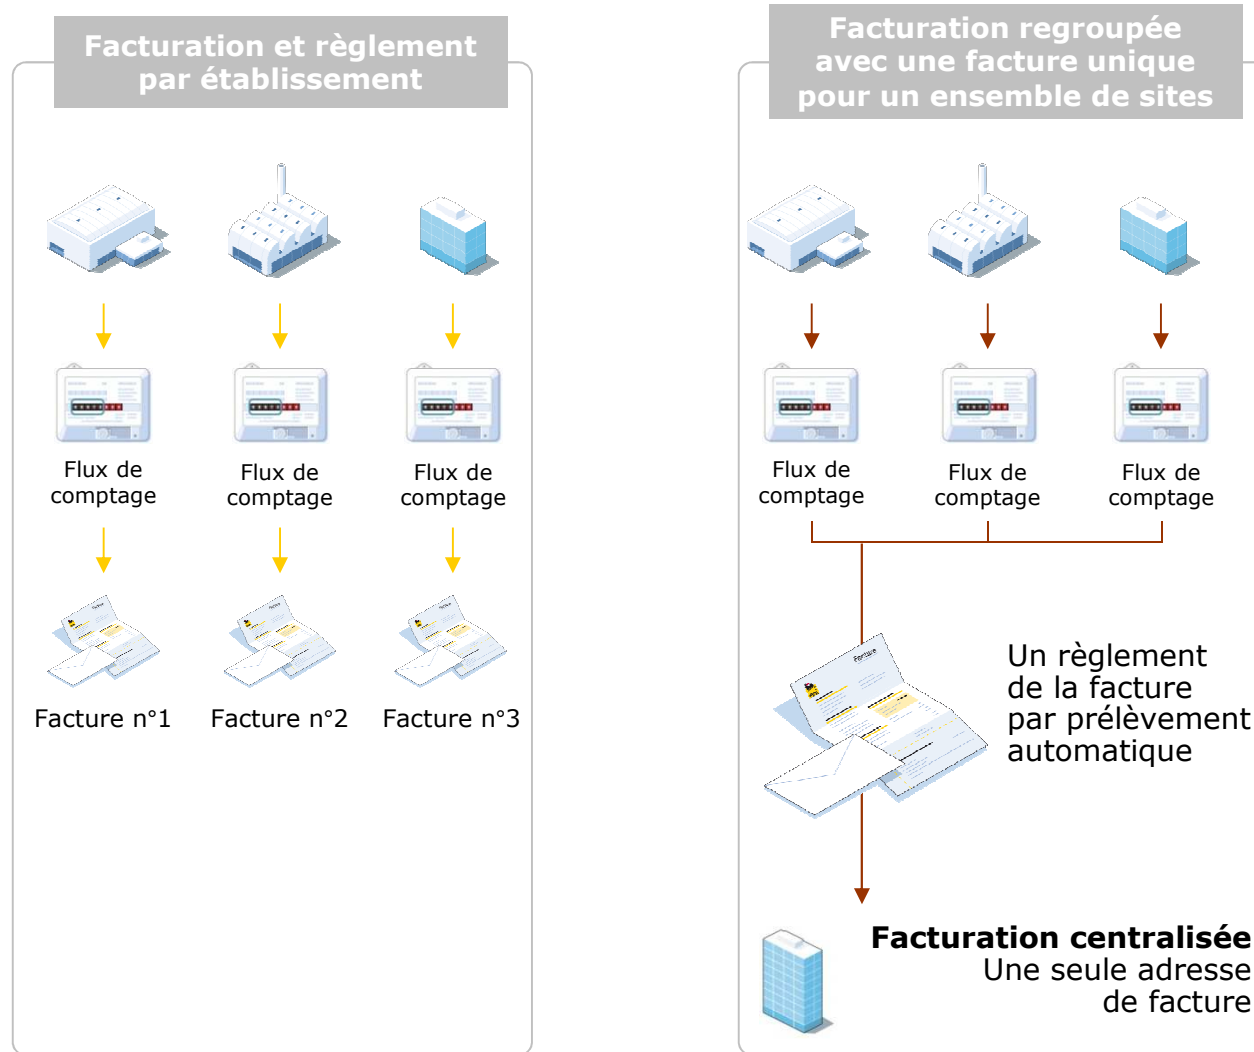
Facturation et règlement par établissement

Flux de comptage

Flux de comptage

Flux de comptage

Facture n°1

Facture n°2

Facture n°3

Facturation regroupée avec une facture unique pour un ensemble de sites

Flux de comptage

Flux de comptage

Flux de comptage

Un règlement de la facture par prélèvement automatique

**Facturation centralisée**
Une seule adresse de facture